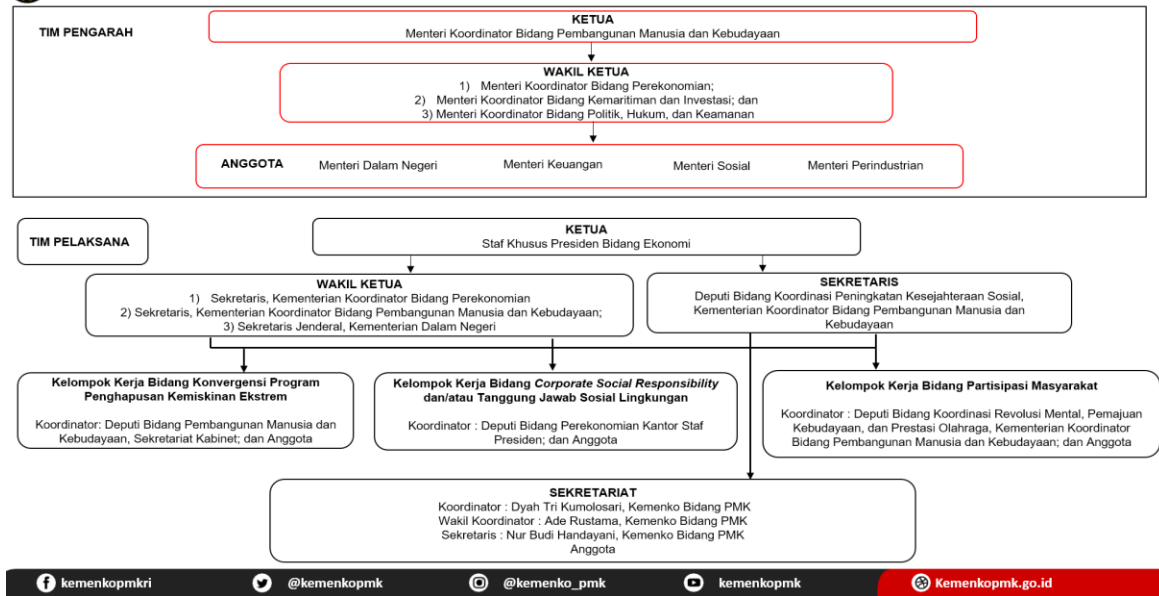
TIM PENGARAH

KETUA
Menteri Koordinator Bidang Pembangunan Manusia dan Kebudayaan

WAKIL KETUA
1) Menteri Koordinator Bidang Perekonomian;
2) Menteri Koordinator Bidang Kemaritiman dan Investasi; dan
3) Menteri Koordinator Bidang Politik, Hukum, dan Keamanan

ANGGOTA Menteri Dalam Negeri Menteri Keuangan Menteri Sosial Menteri Perindustrian

TIM PELAKSANA

KETUA
Staf Khusus Presiden Bidang Ekonomi

WAKIL KETUA
1) Sekretaris, Kementerian Koordinator Bidang Perekonomian
2) Sekretaris, Kementerian Koordinator Bidang Pembangunan Manusia dan Kebudayaan;
3) Sekretaris Jenderal, Kementerian Dalam Negeri

SEKRETARIS
Deputi Bidang Koordinasi Peningkatan Kesejahteraan Sosial, Kementerian Koordinator Bidang Pembangunan Manusia dan Kebudayaan

Kelompok Kerja Bidang Konvergensi Program Penghapusan Kemiskinan Ekstrem

Koordinator: Deputi Bidang Pembangunan Manusia dan Kebudayaan, Sekretariat Kabinet; dan Anggota

Kelompok Kerja Bidang Corporate Social Responsibility dan/atau Tanggung Jawab Sosial Lingkungan

Koordinator : Deputi Bidang Perekonomian Kantor Staf Presiden; dan Anggota

Kelompok Kerja Bidang Partisipasi Masyarakat

Koordinator : Deputi Bidang Koordinasi Revolusi Mental, Pemajuan Kebudayaan, dan Prestasi Olahraga, Kementerian Koordinator Bidang Pembangunan Manusia dan Kebudayaan; dan Anggota

SEKRETARIAT
Koordinator : Dyah Tri Kumolosari, Kemenko Bidang PMK
Wakil Koordinator : Ade Rustama, Kemenko Bidang PMK
Sekretaris : Nur Budi Handayani, Kemenko Bidang PMK
Anggota

kemenkopmkri @kemenkopmk @kemenko_pmk kemenkopmk Kemenkopmk.go.id